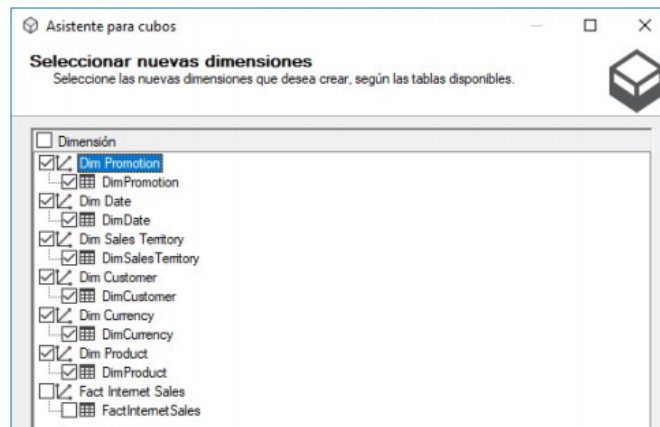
Asistente para cubos

Seleccionar nuevas dimensiones
Seleccione las nuevas dimensiones que desea crear, según las tablas disponibles.

Dimensión
Dim Promotion
DimPromotion
Dim Date
DimDate
Dim Sales Territory
DimSalesTerritory
Dim Customer
DimCustomer
Dim Currency
DimCurrency
Dim Product
DimProduct
Fact Internet Sales
FactInternetSales